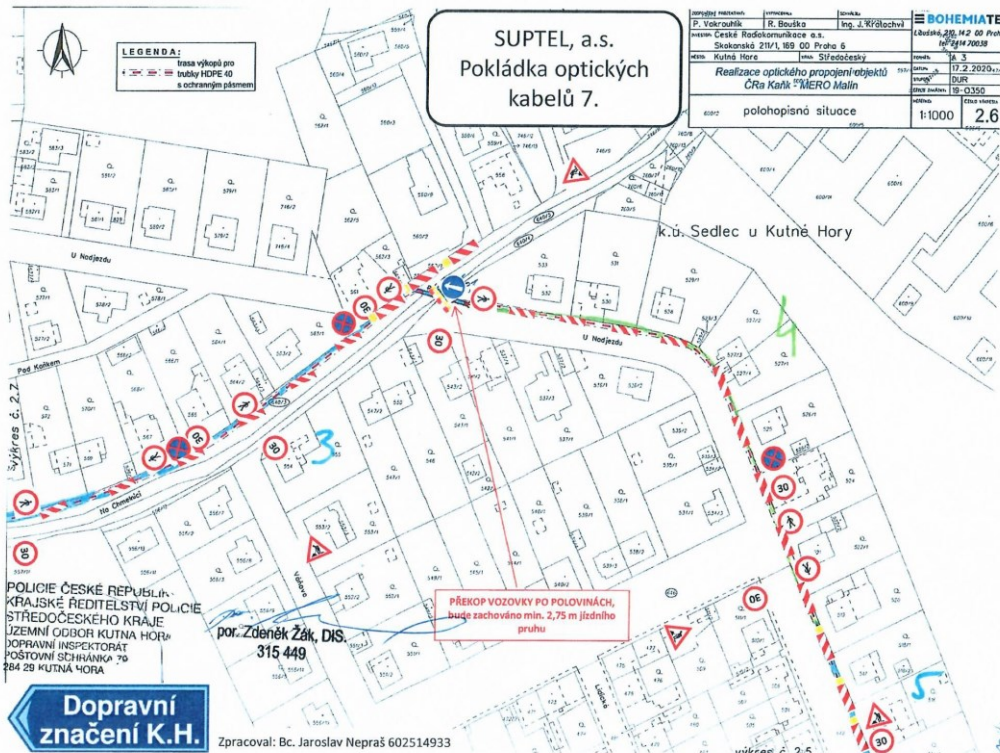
LEGENDA:
trasa výkopů pro trubky HDPE 40 s ochranným pásmem

SUPTEL, a.s.
Pokládka optických kabelů 7.

| P. Vokrouhlík | R. Bouška | Ing. J. Kratochvíl | BOHEMIATE |
|---|---|---|---|
| České Radiokomunikace a.s. Skokanská 2117/1, 169 00 Praha 6 | | | Lăužská 210, 142 00 Prah tel: 2414 70058 |
| Kutná Hora | Středočeský | | A 3 |
| Realizace optického propojení objektů ČRa Kaňk - MERO Malín | | | 17.2.2020 |
| | | | DUR |
| | | | 19-0350 |
| polohopisná situace | | 1:1000 | 2.6 |

k.ú. Sedlec u Kutné Hory

U Nadjezdu
U Nadjezdu
Pod Kotlam
Na Chmelnici
Výkres č. 2.7
Výkres č. 2.5

30
30
30
30
30

3
4
5

PŘEKOP VOZOVKY PO POLOVINÁCH, bude zachováno min. 2,75 m jízdního pruhu

POLICIE ČESKÉ REPUBLIKY
KRAJSKÉ ŘEDITELSTVÍ POLICIE STŘEDOČESKÉHO KRAJE
ÚZEMNÍ ODBOR KUTNÁ HORA
DOPRAVNÍ INSPEKTORÁT
POŠTOVNÍ SCHRÁNKA 70
284 29 KUTNÁ HORA

por. Zdeněk Žák, DiS.
315 449

Dopravní značení K.H.

Zpracoval: Bc. Jaroslav Nepraš 602514933